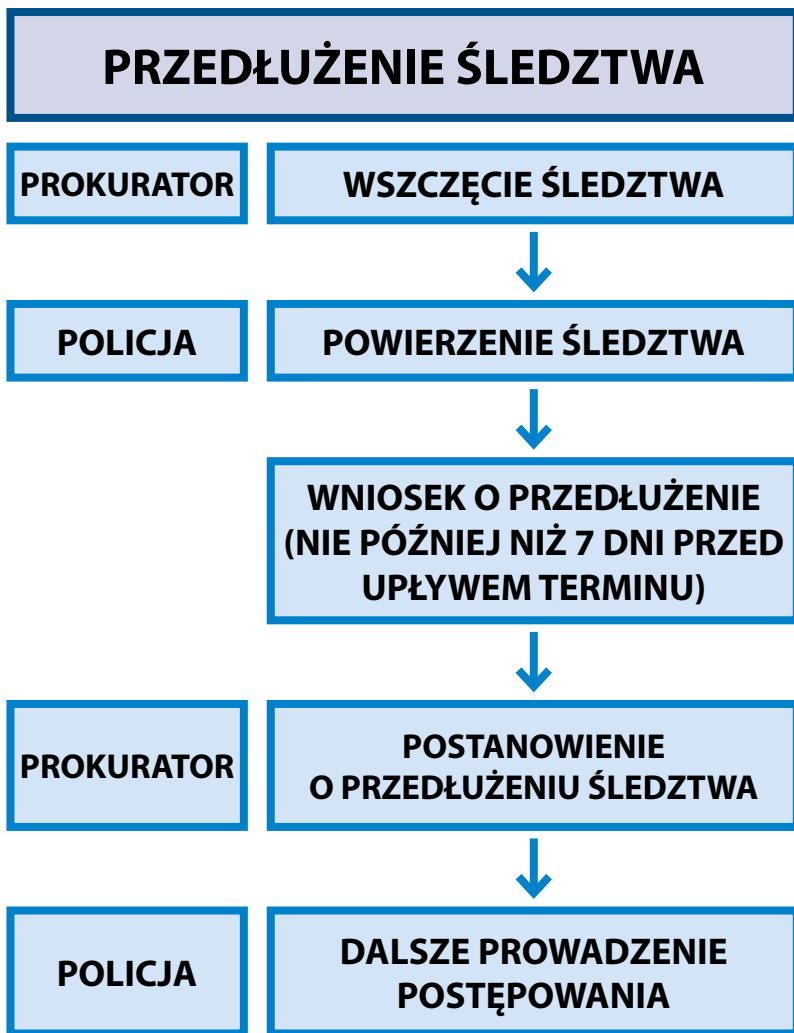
PRZEDŁUŻENIE ŚLEDZTWA

PROKURATOR

WSZCZĘCIE ŚLEDZTWA

POLICJA

POWIERZENIE ŚLEDZTWA

WNIOSEK O PRZEDŁUŻENIE (NIE PÓŹNIEJ NIŻ 7 DNI PRZED UPŁYWEM TERMINU)

PROKURATOR

POSTANOWIENIE O PRZEDŁUŻENIU ŚLEDZTWA

POLICJA

DALSZE PROWADZENIE POSTĘPOWANIA